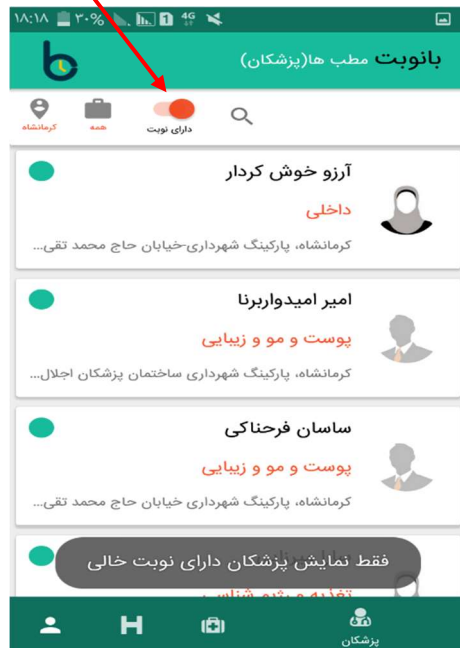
۱۸:۱۸ ۳۰%

بانوبت مطب ها(پزشکان)

کرمانشاه همه دارای نوبت

آرزو خوش کردار
داخلی
کرمانشاه، پارکینگ شهرداری-خیابان حاج محمد تقی...

امیر امیدواربرنا
پوست و مو و زیبایی
کرمانشاه، پارکینگ شهرداری ساختمان پزشکان اجلال...

ساسان فرحناکی
پوست و مو و زیبایی
کرمانشاه، پارکینگ شهرداری-خیابان حاج محمد تقی...

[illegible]
تغذیه و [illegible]

فقط نمایش پزشکان دارای نوبت خالی

پزشکان